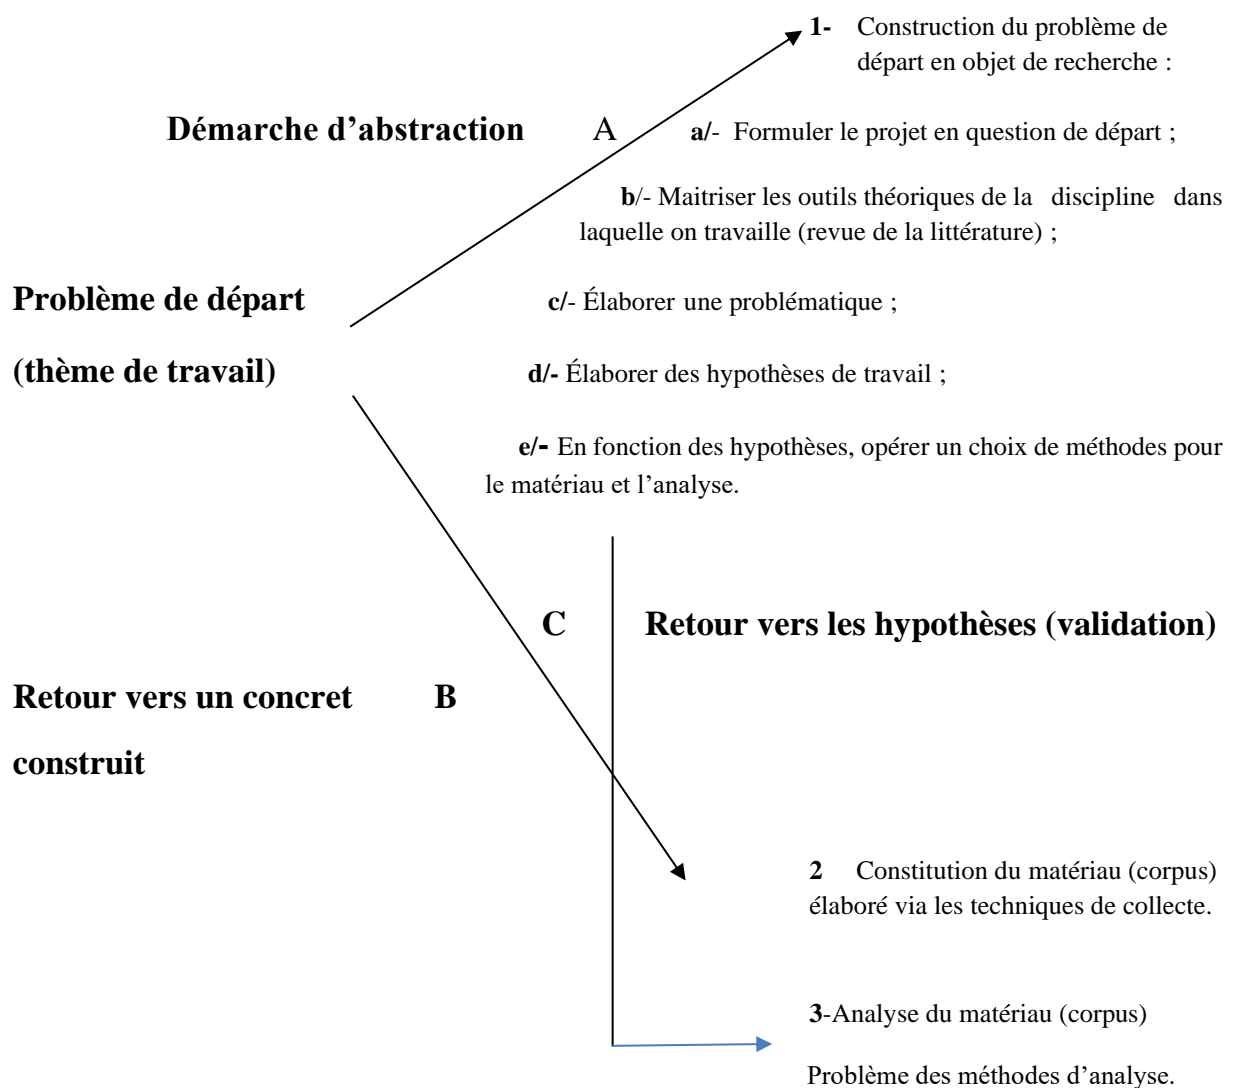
1- Construction du problème de départ en objet de recherche :

Démarche d'abstraction A

a/- Formuler le projet en question de départ ;

b/- Maitriser les outils théoriques de la discipline dans laquelle on travaille (revue de la littérature) ;

Problème de départ

c/- Élaborer une problématique ;

(thème de travail)

d/- Élaborer des hypothèses de travail ;

e/- En fonction des hypothèses, opérer un choix de méthodes pour le matériau et l'analyse.

C Retour vers les hypothèses (validation)

Retour vers un concret B

construit

2 Constitution du matériau (corpus) élaboré via les techniques de collecte.

3-Analyse du matériau (corpus)

Problème des méthodes d'analyse.